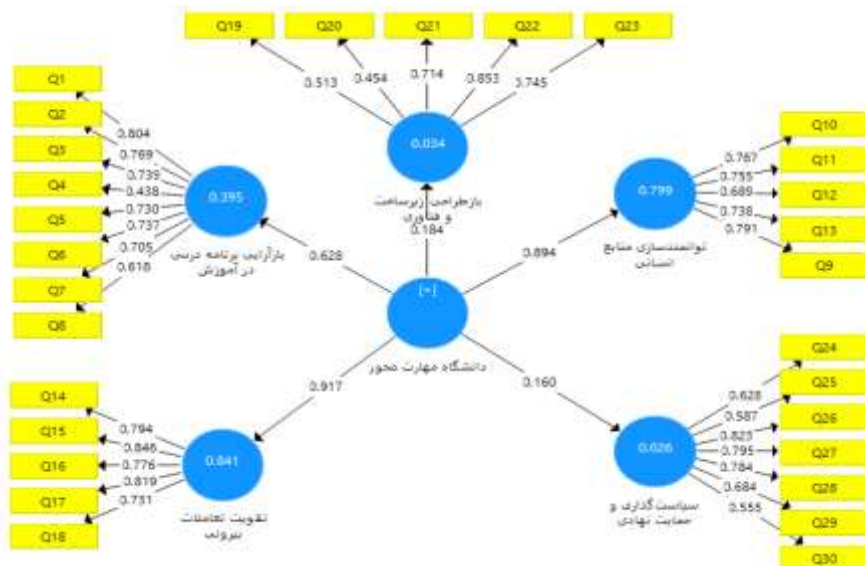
Q19
Q20
Q21
Q22
Q23
0.513
0.454
0.714
0.853
0.745
0.034
بازطراحی زیرساخت و فناوری
0.184

Q1
Q2
Q3
Q4
Q5
Q6
Q7
Q8
0.804
0.769
0.739
0.438
0.730
0.737
0.705
0.618
0.395
بازآرایی برنامه درسی در آموزش
0.628

Q10
Q11
Q12
Q13
Q9
0.767
0.755
0.689
0.738
0.791
0.799
توانمندسازی منابع انسانی
0.894

[+]
دانشگاه مهارت محور

0.917
Q14
Q15
Q16
Q17
Q18
0.794
0.846
0.776
0.819
0.731
0.841
تقویت تعاملات بیرونی

0.160
Q24
Q25
Q26
Q27
Q28
Q29
Q30
0.628
0.587
0.823
0.795
0.784
0.684
0.555
0.026
سیاست گذاری و حمایت نهادی